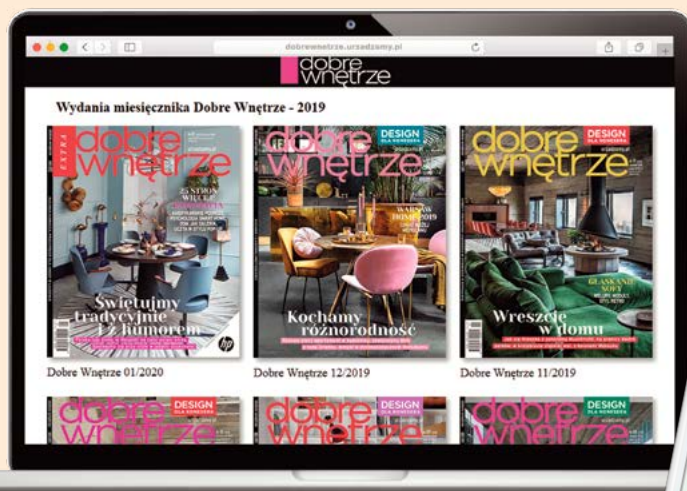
dobrewnetrze.urzadzamy.pl

dobre wnętrze

Wydania miesięcznika Dobre Wnętrze - 2019

EXTRA
dobre wnętrze
25 STRON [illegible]
Świętujmy tradycyjnie i z humorem

DESIGN DLA KAŻDEGO
dobre wnętrze
WARSAW HOME 2019
Kochamy różnorodność

DESIGN DLA KAŻDEGO
dobre wnętrze
GŁASKANE SOFY
Wreszcie w domu

Dobre Wnętrze 01/2020

Dobre Wnętrze 12/2019

Dobre Wnętrze 11/2019

dobre wnętrze DESIGN DLA KAŻDEGO

dobre wnętrze DESIGN DLA KAŻDEGO

dobre wnętrze DESIGN DLA KAŻDEGO